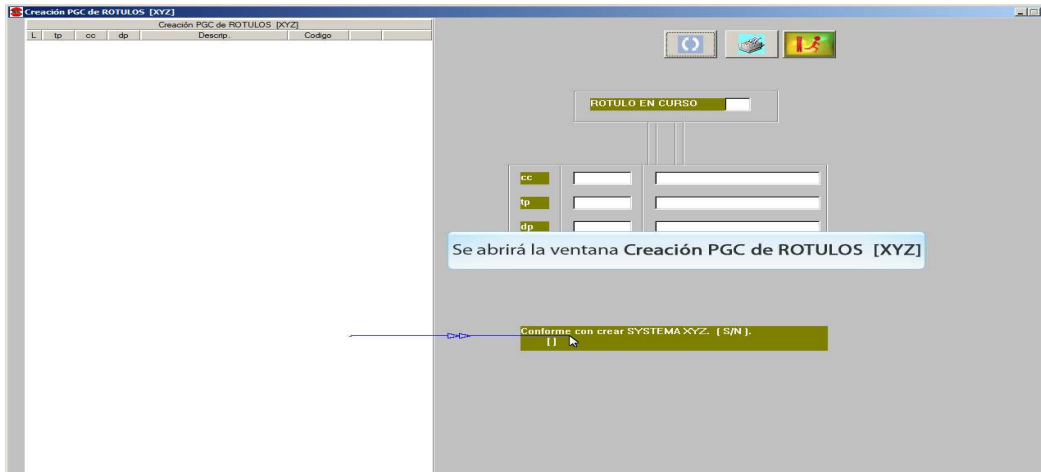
Creación PGC de ROTULOS [XYZ]

Creación PGC de ROTULOS [XYZ]

| L | tp | cc | dp | Descrip. | Codigo |
|---|---|---|---|---|---|

ROTULO EN CURSO

cc

tp

dp

Se abrirá la ventana Creación PGC de ROTULOS [XYZ]

Conforme con crear SYSTEMA XYZ. [ S/N ].
[ ]